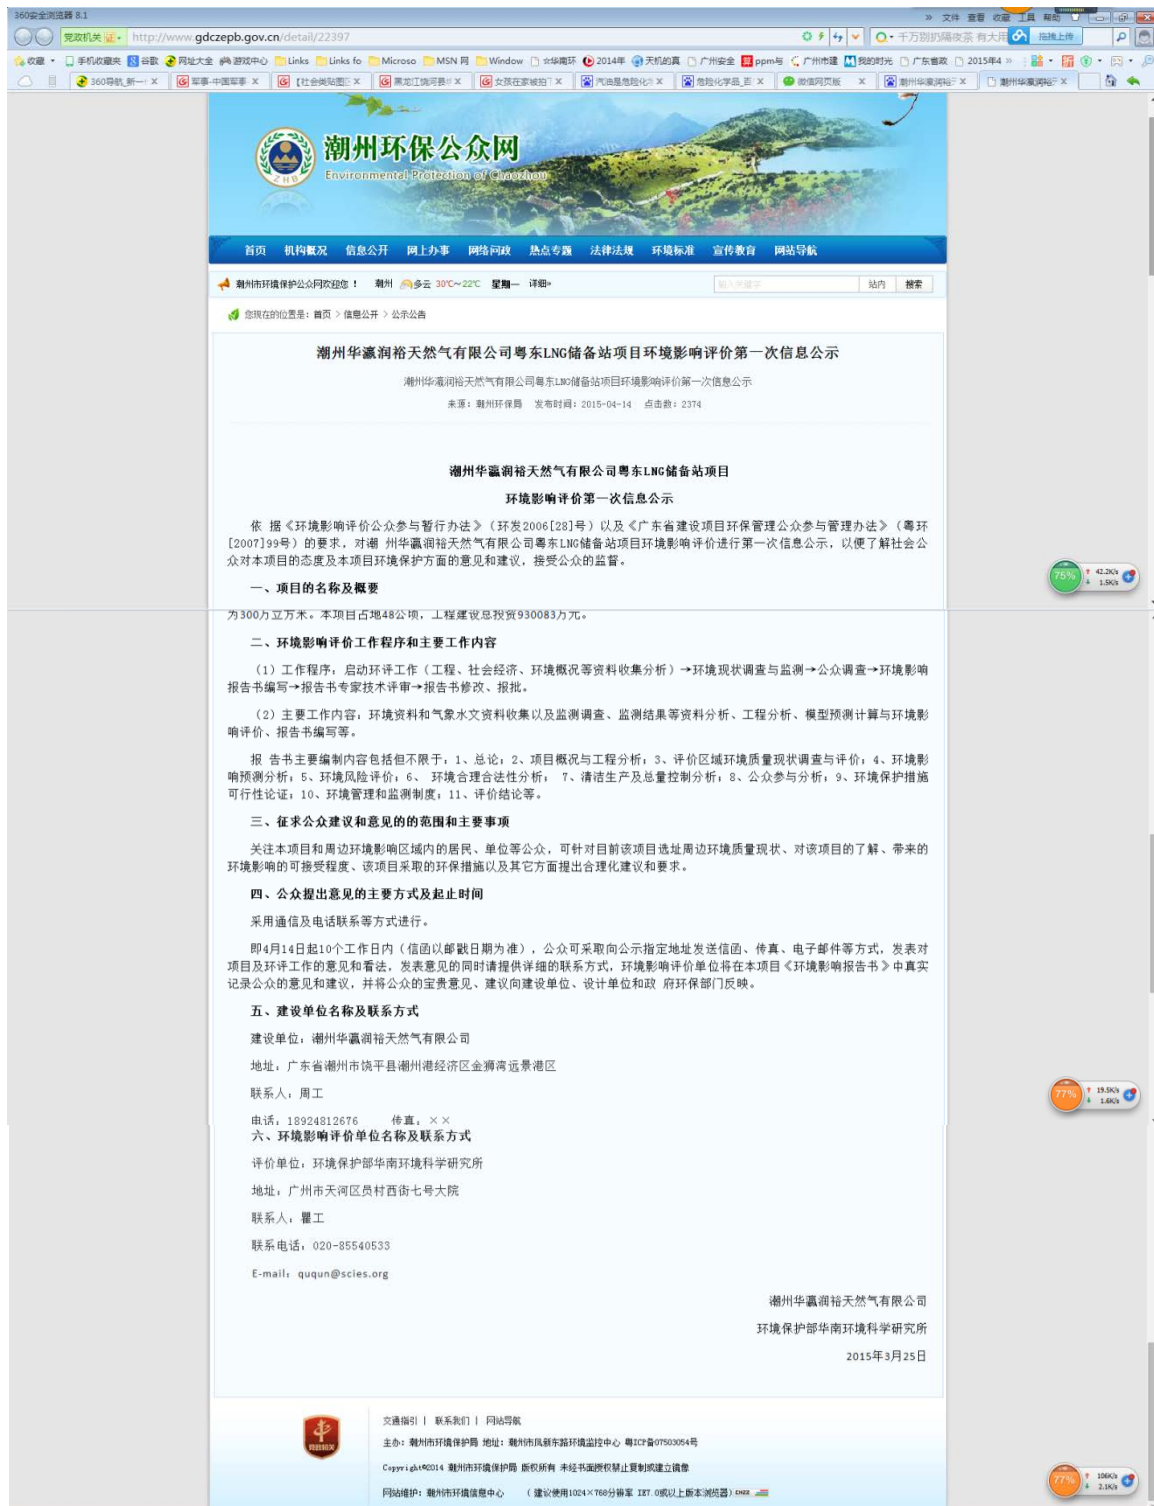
360安全浏览器 8.1
文件 查看 收藏 工具 帮助
党政机关 证 http://www.gdczepb.gov.cn/detail/22397
千万别扔隔夜茶 有大用 拖拽上传
收藏 手机收藏夹 谷歌 网址大全 游戏中心 Links Links fo Microso MSN 网 Window 华南环 2014年 天机的真 广州安全 ppm与 广州市建 我的时光 广东省政 2015年4
360导航_新一 军事-中国军事 【社会贴图 黑龙江填河 女孩在家被拍 汽油是危险化 危险化学品_百 微信网页版 潮州华瀛润裕 潮州华瀛润裕

潮州环保公众网
Environmental Protection of Chaozhou
ZHB

首页 机构概况 信息公开 网上办事 网络问政 热点专题 法律法规 环境标准 宣传教育 网站导航

潮州市环境保护公众网欢迎您！ 潮州 多云 30℃~22℃ 星期一 详细» 输入关键字 站内 搜索

您现在的位置是：首页 > 信息公开 > 公示公告

潮州华瀛润裕天然气有限公司粤东LNG储备站项目环境影响评价第一次信息公示

潮州华瀛润裕天然气有限公司粤东LNG储备站项目环境影响评价第一次信息公示

来源：潮州环保局 发布时间：2015-04-14 点击数：2374

潮州华瀛润裕天然气有限公司粤东LNG储备站项目

环境影响评价第一次信息公示

依 据《环境影响评价公众参与暂行办法》（环发2006[28]号）以及《广东省建设项目环保管理公众参与管理办法》（粤环[2007]99号）的要求，对潮 州华瀛润裕天然气有限公司粤东LNG储备站项目环境影响评价进行第一次信息公示，以便了解社会公众对本项目的态度及本项目环境保护方面的意见和建议，接受公众的监督。

一、项目的名称及概要

为300万立方米。本项目占地48公顷，工程建设总投资930083万元。

二、环境影响评价工作程序和主要工作内容

（1）工作程序：启动环评工作（工程、社会经济、环境概况等资料收集分析）→环境现状调查与监测→公众调查→环境影响报告书编写→报告书专家技术评审→报告书修改、报批。

（2）主要工作内容：环境资料和气象水文资料收集以及监测调查、监测结果等资料分析、工程分析、模型预测计算与环境影响评价、报告书编写等。

报 告书主要编制内容包括但不限于：1、总论；2、项目概况与工程分析；3、评价区域环境质量现状调查与评价；4、环境影响预测分析；5、环境风险评价；6、 环境合理合法性分析； 7、清洁生产及总量控制分析；8、公众参与分析；9、环境保护措施可行性论证；10、环境管理和监测制度；11、评价结论等。

三、征求公众建议和意见的的范围和主要事项

关注本项目和周边环境影响区域内的居民、单位等公众，可针对目前该项目选址周边环境质量现状、对该项目的了解、带来的环境影响的可接受程度、该项目采取的环保措施以及其它方面提出合理化建议和要求。

四、公众提出意见的主要方式及起止时间

采用通信及电话联系等方式进行。

即4月14日起10个工作日内（信函以邮戳日期为准），公众可采取向公示指定地址发送信函、传真、电子邮件等方式，发表对项目及环评工作的意见和看法，发表意见的同时请提供详细的联系方式，环境影响评价单位将在本项目《环境影响报告书》中真实记录公众的意见和建议，并将公众的宝贵意见、建议向建设单位、设计单位和政 府环保部门反映。

五、建设单位名称及联系方式

建设单位：潮州华瀛润裕天然气有限公司

地址：广东省潮州市饶平县潮州港经济区金狮湾远景港区

联系人：周工

电话：18924812676 传真：××

六、环境影响评价单位名称及联系方式

评价单位：环境保护部华南环境科学研究所

地址：广州市天河区员村西街七号大院

联系人：瞿工

联系电话：020-85540533

E-mail：ququn@scies.org

潮州华瀛润裕天然气有限公司

环境保护部华南环境科学研究所

2015年3月25日

交通指引 | 联系我们 | 网站导航

主办：潮州市环境保护局 地址：潮州市凤新东路环境监控中心 粤ICP备07503054号

Copyright©2014 潮州市环境保护局 版权所有 未经书面授权禁止复制或建立镜像

网站维护：潮州市环境信息中心 （建议使用1024×768分辨率 IE7.0或以上版本浏览器）

75% 42.2K/s 1.5K/s
77% 19.5K/s 1.4K/s
77% 106K/s 2.1K/s